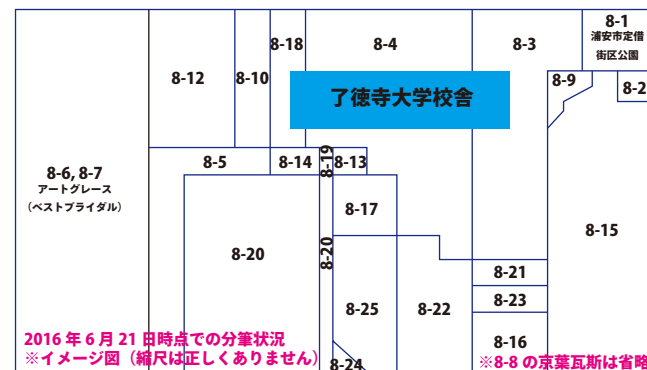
8-1
浦安市定借
街区公園

8-18

8-4

8-3

8-12

8-10

8-9

8-2

了徳寺大学校舎

8-6, 8-7
アートグレース
（ベストブライダル）

8-5

8-14

8-19

8-13

8-17

8-15

8-20

8-20

8-21

8-23

8-25

8-22

8-16

8-24

2016 年 6 月 21 日時点での分筆状況
※イメージ図（縮尺は正しくありません）

※8-8 の京葉瓦斯は省略